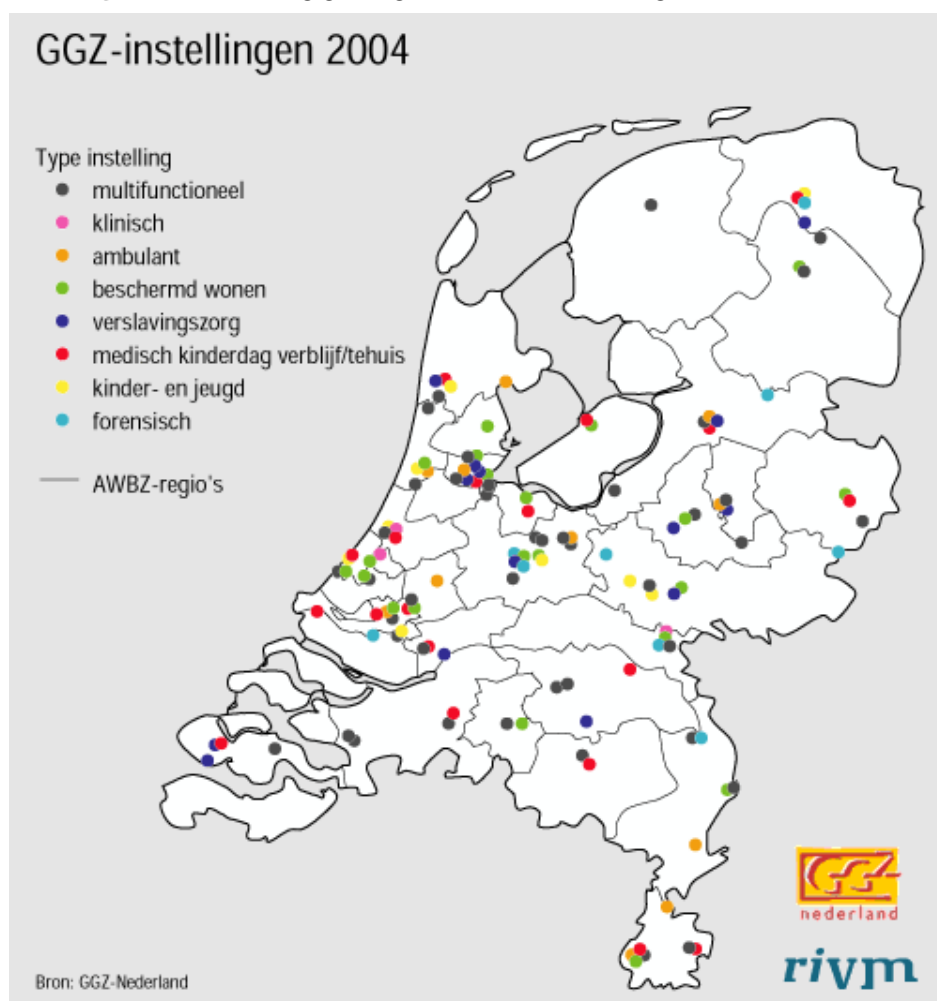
GGZ-instellingen 2004

Type instelling
multifunctioneel
klinisch
ambulant
beschermd wonen
verslavingszorg
medisch kinderdag verblijf/tehuis
kinder- en jeugd
forensisch

AWBZ-regio's

GGZ nederland

rivm

Bron: GGZ-Nederland